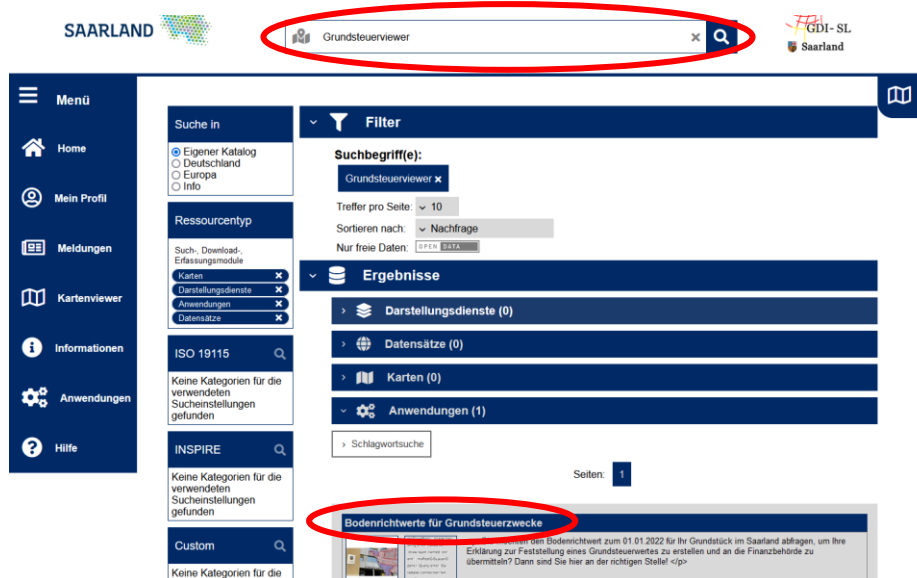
SAARLAND

Grundsteuerviewer

GDI- SL
Saarland

Menü

Home

Mein Profil

Meldungen

Kartenviewer

Informationen

Anwendungen

Hilfe

Suche in

Eigener Katalog
Deutschland
Europa
Info

Ressourcentyp

Such-, Download-, Erfassungsmodule

Karten
Darstellungsdienste
Anwendungen
Datensätze

ISO 19115

Keine Kategorien für die verwendeten Sucheinstellungen gefunden

INSPIRE

Keine Kategorien für die verwendeten Sucheinstellungen gefunden

Custom

Keine Kategorien für die

Filter

Suchbegriff(e):

Grundsteuerviewer

Treffer pro Seite: 10

Sortieren nach: Nachfrage

Nur freie Daten: OPEN DATA

Ergebnisse

Darstellungsdienste (0)

Datensätze (0)

Karten (0)

Anwendungen (1)

Schlagwortsuche

Seiten: 1

Bodenrichtwerte für Grundsteuerzwecke

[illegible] den Bodenrichtwert zum 01.01.2022 für Ihr Grundstück im Saarland abfragen, um Ihre Erklärung zur Feststellung eines Grundsteuerwertes zu erstellen und an die Finanzbehörde zu übermitteln? Dann sind Sie hier an der richtigen Stelle! </p>